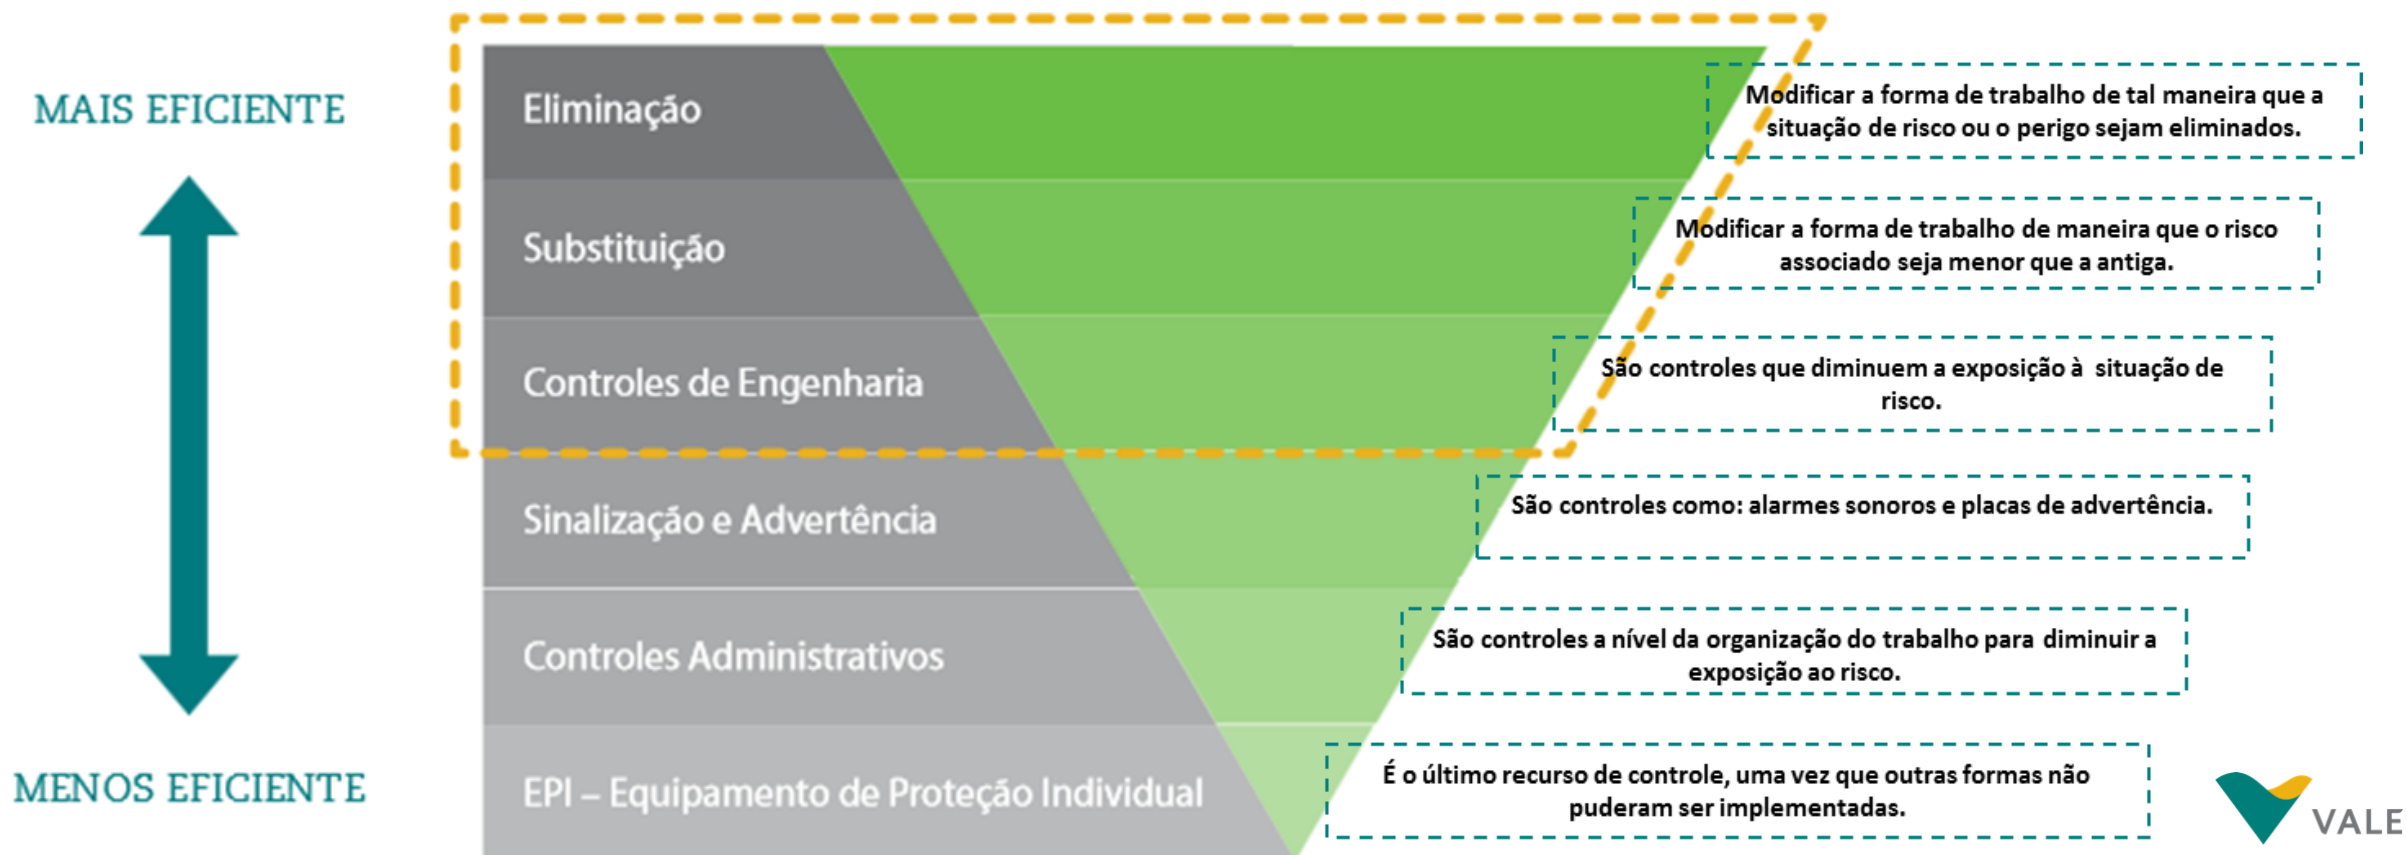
MAIS EFICIENTE

MENOS EFICIENTE

Eliminação

Modificar a forma de trabalho de tal maneira que a situação de risco ou o perigo sejam eliminados.

Substituição

Modificar a forma de trabalho de maneira que o risco associado seja menor que a antiga.

Controles de Engenharia

São controles que diminuem a exposição à situação de risco.

Sinalização e Advertência

São controles como: alarmes sonoros e placas de advertência.

Controles Administrativos

São controles a nível da organização do trabalho para diminuir a exposição ao risco.

EPI – Equipamento de Proteção Individual

É o último recurso de controle, uma vez que outras formas não puderam ser implementadas.

VALE